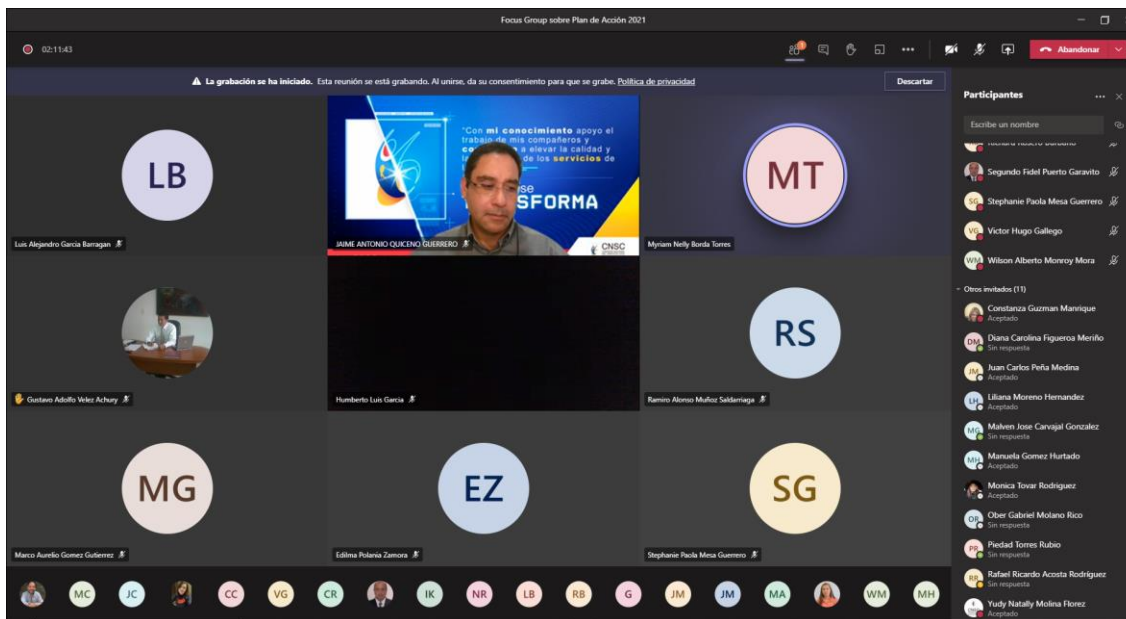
Focus Group sobre Plan de Acción 2021

02:11:43

Abandonar

La grabación se ha iniciado. Esta reunión se está grabando. Al unirse, da su consentimiento para que se grabe. Política de privacidad

Descartar

LB
Luis Alejandro Garcia Barragan

"Con mi conocimiento apoyo el trabajo de mis compañeros y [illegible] a elevar la calidad y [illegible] de los servicios de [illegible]
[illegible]SFORMA
CNSC
JAIME ANTONIO QUICENO GUERRERO

MT
Myriam Nelly Borda Torres

Gustavo Adolfo Velez Achury

Humberto Luis Garcia

RS
Ramiro Alonso Muñoz Saldarriaga

MG
Marco Aurelio Gomez Gutierrez

EZ
Edilma Polania Zamora

SG
Stephanie Paola Mesa Guerrero

MC JC CC VG CR IK NR LB RB G JM JM MA WM MH

Participantes

Escribe un nombre

Richard Rosero Burbano
Segundo Fidel Puerto Garavito
Stephanie Paola Mesa Guerrero
Victor Hugo Gallego
Wilson Alberto Monroy Mora

Otros invitados (11)

Constanza Guzman Manrique
Aceptado
Diana Carolina Figueroa Meriño
Sin respuesta
Juan Carlos Peña Medina
Aceptado
Liliana Moreno Hernandez
Aceptado
Malven Jose Carvajal Gonzalez
Sin respuesta
Manuela Gomez Hurtado
Aceptado
Monica Tovar Rodriguez
Aceptado
Ober Gabriel Molano Rico
Sin respuesta
Piedad Torres Rubio
Sin respuesta
Rafael Ricardo Acosta Rodriguez
Sin respuesta
Yudy Natally Molina Florez
Aceptado